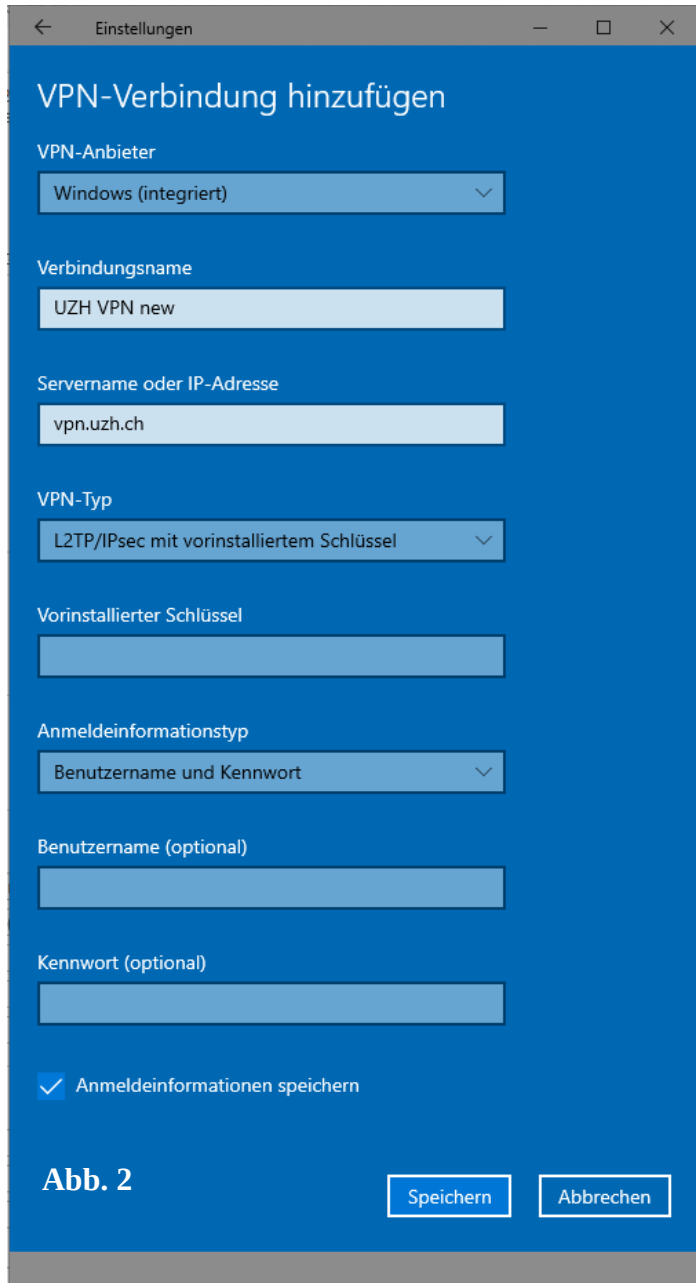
Einstellungen

VPN-Verbindung hinzufügen

VPN-Anbieter

Windows (integriert)

Verbindungsname

UZH VPN new

Servername oder IP-Adresse

vpn.uzh.ch

VPN-Typ

L2TP/IPsec mit vorinstalliertem Schlüssel

Vorinstallierter Schlüssel

Anmeldeinformationstyp

Benutzername und Kennwort

Benutzername (optional)

Kennwort (optional)

Anmeldeinformationen speichern

Abb. 2

Speichern

Abbrechen